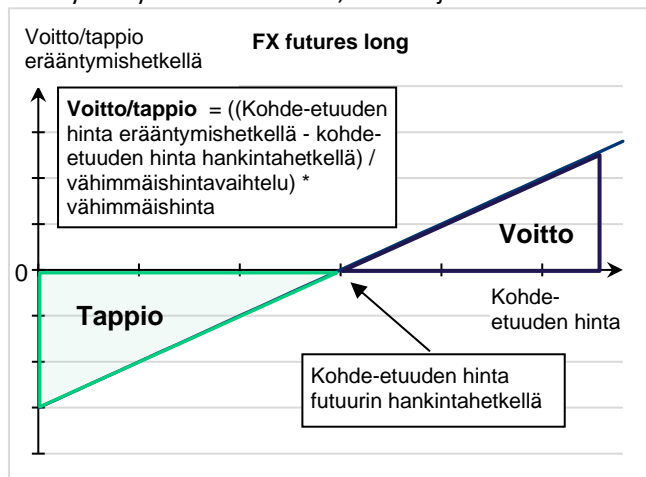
Voitto/tappio erääntymishetkellä

FX futures long

**Voitto/tappio** = ((Kohde-etuuden hinta erääntymishetkellä - kohde-etuuden hinta hankintahetkellä) / vähimmäishintavaihtelu) * vähimmäishinta

Voitto

0

Tappio

Kohde-etuuden hinta

Kohde-etuuden hinta futuurin hankintahetkellä